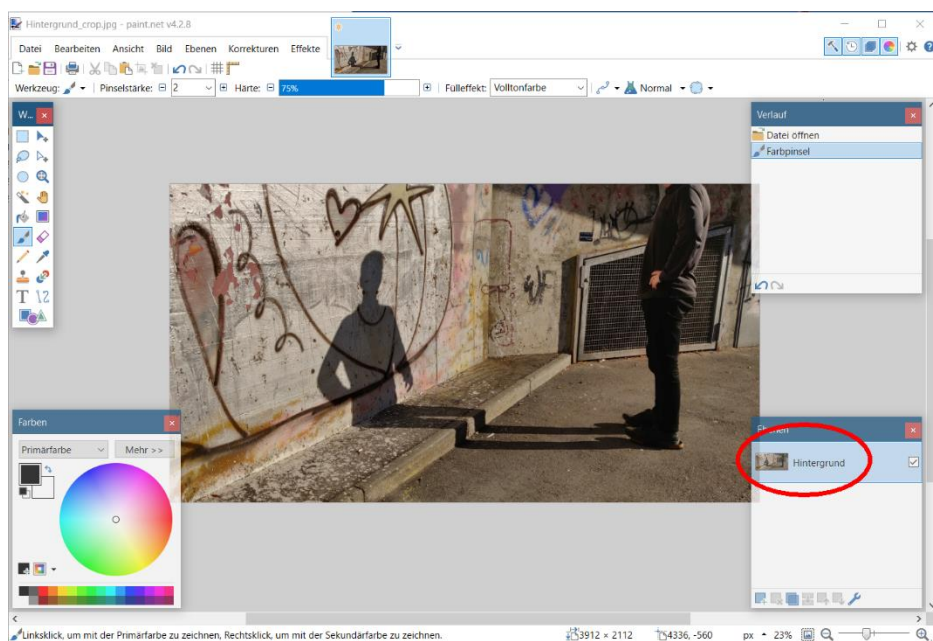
Hintergrund_crop.jpg - paint.net v4.2.8

Datei Bearbeiten Ansicht Bild Ebenen Korrekturen Effekte

Werkzeug: Pinselstärke: 2 Härte: 75% Fülleffekt: Volltonfarbe Normal

W...

Verlauf
Datei öffnen
Farbpinsel

Farben
Primärfarbe
Mehr >>

Ebenen
Hintergrund

Linksklick, um mit der Primärfarbe zu zeichnen, Rechtsklick, um mit der Sekundärfarbe zu zeichnen.
3912 × 2112
4336, -560
px
23%